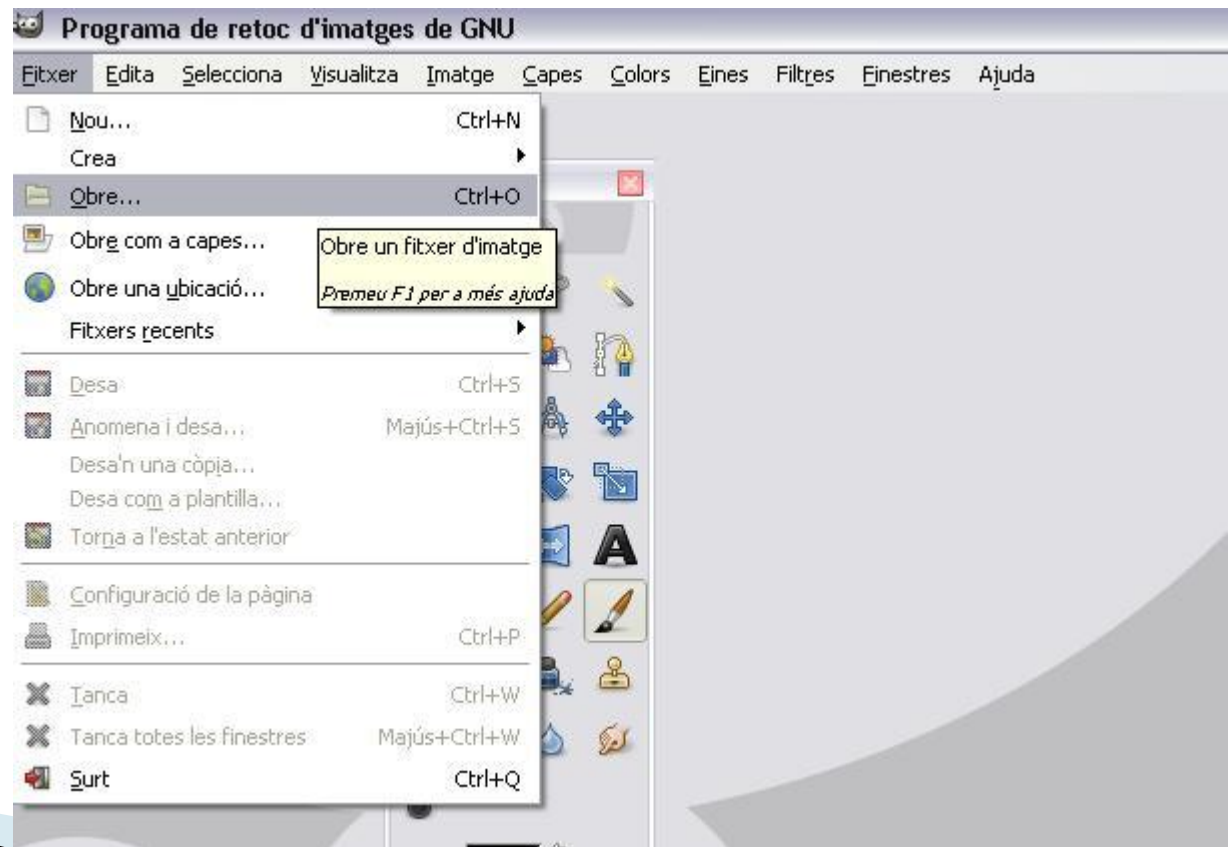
Programa de retoc d'imatges de GNU

Fitxer Edita Selecciona Visualitza Imatge Capes Colors Eines Filtres Finestres Ajuda

Nou... Ctrl+N
Crea
Obre... Ctrl+O
Obre com a capes...
Obre una ubicació...
Fitxers recents
Desa Ctrl+S
Anomena i desa... Majús+Ctrl+S
Desa'n una còpia...
Desa com a plantilla...
Torna a l'estat anterior
Configuració de la pàgina
Imprimeix... Ctrl+P
Tanca Ctrl+W
Tanca totes les finestres Majús+Ctrl+W
Surt Ctrl+Q

Obre un fitxer d'imatge
Premeu F1 per a més ajuda